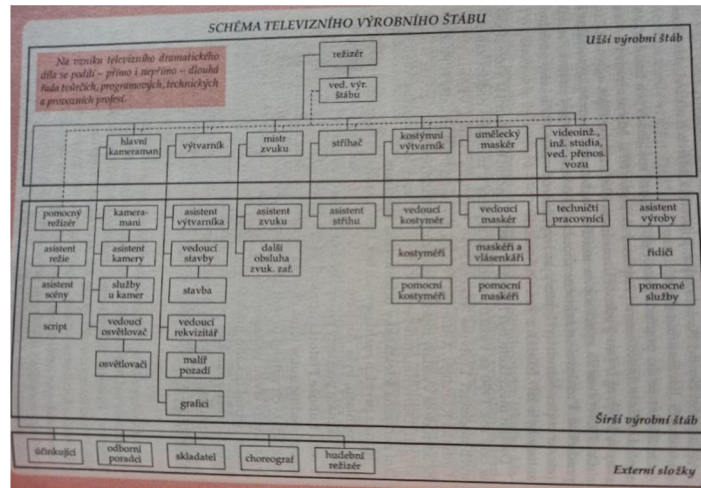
SCHÉMA TELEVIZNÍHO VÝROBNÍHO ŠTÁBU

Užší výrobní štáb

Na vzniku televizního dramatického díla se podílí – přímo i nepřímo – dlouhá řada tvůrčích, programových, technických a provozních profesí.

režisér

ved. výr. štábu

hlavní kameraman

výtvarník

mistr zvuku

střihač

kostýmní výtvarník

umělecký maskér

videoinž., inž. studia, ved. přenos. vozu

pomocný režisér

asistent režie

asistent scény

script

kameramani

asistent kamery

služby u kamer

vedoucí osvětlovač

osvětlovači

asistent výtvarníka

vedoucí stavby

stavba

vedoucí rekvizitář

malíř pozadí

grafici

asistent zvuku

další obsluha zvuk. zař.

asistent střihu

vedoucí kostymér

kostyméři

pomocní kostyméři

vedoucí maskér

maskéři a vlásenkáři

pomocní maskéři

techničtí pracovníci

asistent výroby

řidiči

pomocné služby

Širší výrobní štáb

účinkující

odborní poradci

skladatel

choreograf

hudební režisér

Externí složky